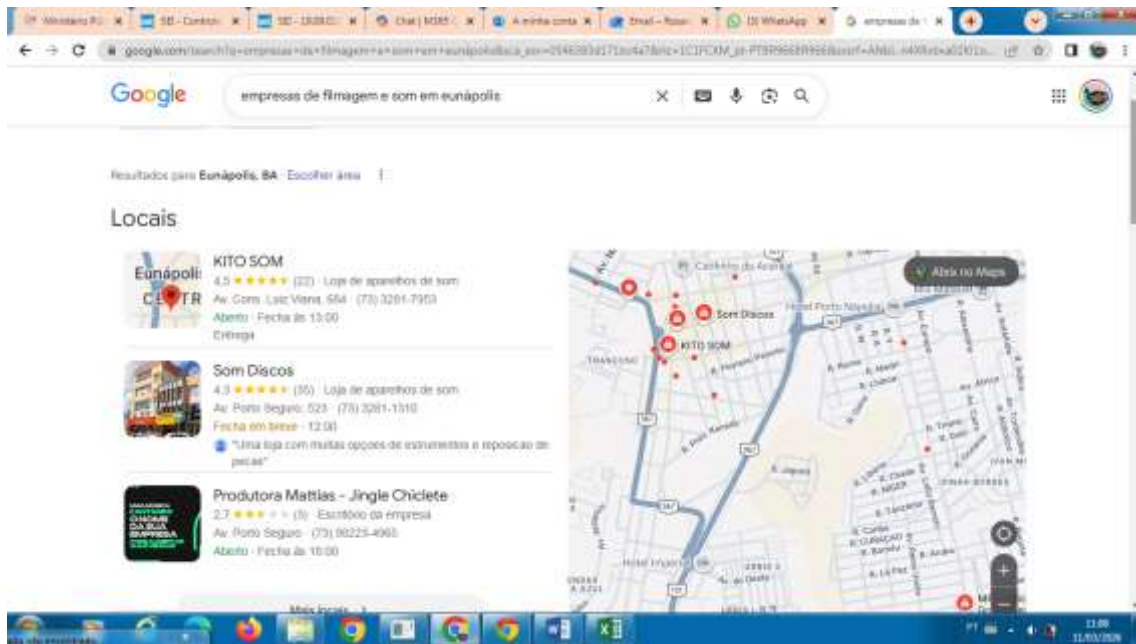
Google

empresas de filmagem e som em eunápolis

Resultados para Eunápolis, BA · Escolher área

Locais

KITO SOM
4,5 ★★★★★ (22) · Loja de aparelhos de som
Av. Com. Luiz Viana, 684 · (73) 3281-7953
Aberto · Fecha às 13:00
Entrega

Som Discos
4,3 ★★★★★ (35) · Loja de aparelhos de som
Av. Porto Seguro, 523 · (73) 3281-1310
Fecha em breve · 12:00
"Uma loja com muitas opções de instrumentos e reposição de peças"

Produtora Mattias - Jingle Chiclete
2,7 ★★★ (3) · Escritório da empresa
Av. Porto Seguro · (73) 99225-4965
Aberto · Fecha às 16:00

Abrir no Maps

Som Discos

KITO SOM

Eunápolis
CENTRO

Mais locais